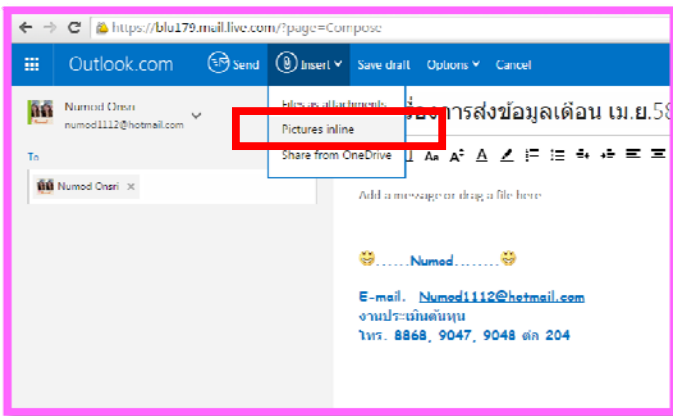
https://blu179.mail.live.com/?page=Compose

Outlook.com Send Insert Save draft Options Cancel

Numod Onsri
numod1112@hotmail.com

Files as attachments
Pictures inline
Share from OneDrive

เรื่องการส่งข้อมูลเดือน เม.ย.58

To

Numod Onsri ×

Add a message or drag a file here

......Numod........

E-mail. Numod1112@hotmail.com
งานประเมินต้นทุน
โทร. 8868, 9047, 9048 ต่อ 204